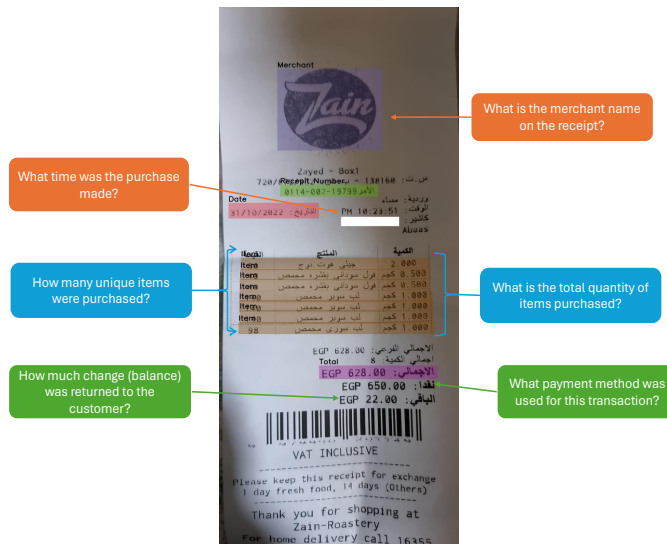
Merchant

Zain

What is the merchant name on the receipt?

What time was the purchase made?

Zayed - Box1
720/ Receipt Number - 130160 س.ت:
0114-002-19799 الأمر

Date
ورديه: مساء
الوقت: PM 10:23:51
31/10/2022 :التاريخ
كاشير:
Abaas

How many unique items were purchased?

What is the total quantity of items purchased?

| الكود | المنتج | الكمية |
|---|---|---|
| Items | جانى هوت بوب | 2.000 |
| Items | فول سوداني بقشره محمص | 0.500 كجم |
| Items | فول سوداني بقشره محمص | 0.500 كجم |
| Items | لب سوبر محمص | 1.000 كجم |
| Items | لب سوبر محمص | 1.000 كجم |
| Items | لب سوبر محمص | 1.000 كجم |
| 98 | لب سوري محمص | 1.000 كجم |

EGP 628.00 الاجمالي الفرعي:
Total 8 اجمالي الكمية:
EGP 628.00 :الاجمالي
EGP 650.00 :نقدا
EGP 22.00 :الباقي

How much change (balance) was returned to the customer?

What payment method was used for this transaction?

VAT INCLUSIVE

Please keep this receipt for exchange
1 day fresh food, 14 days (Others)

Thank you for shopping at
Zain-Roastery
For home delivery call 16355